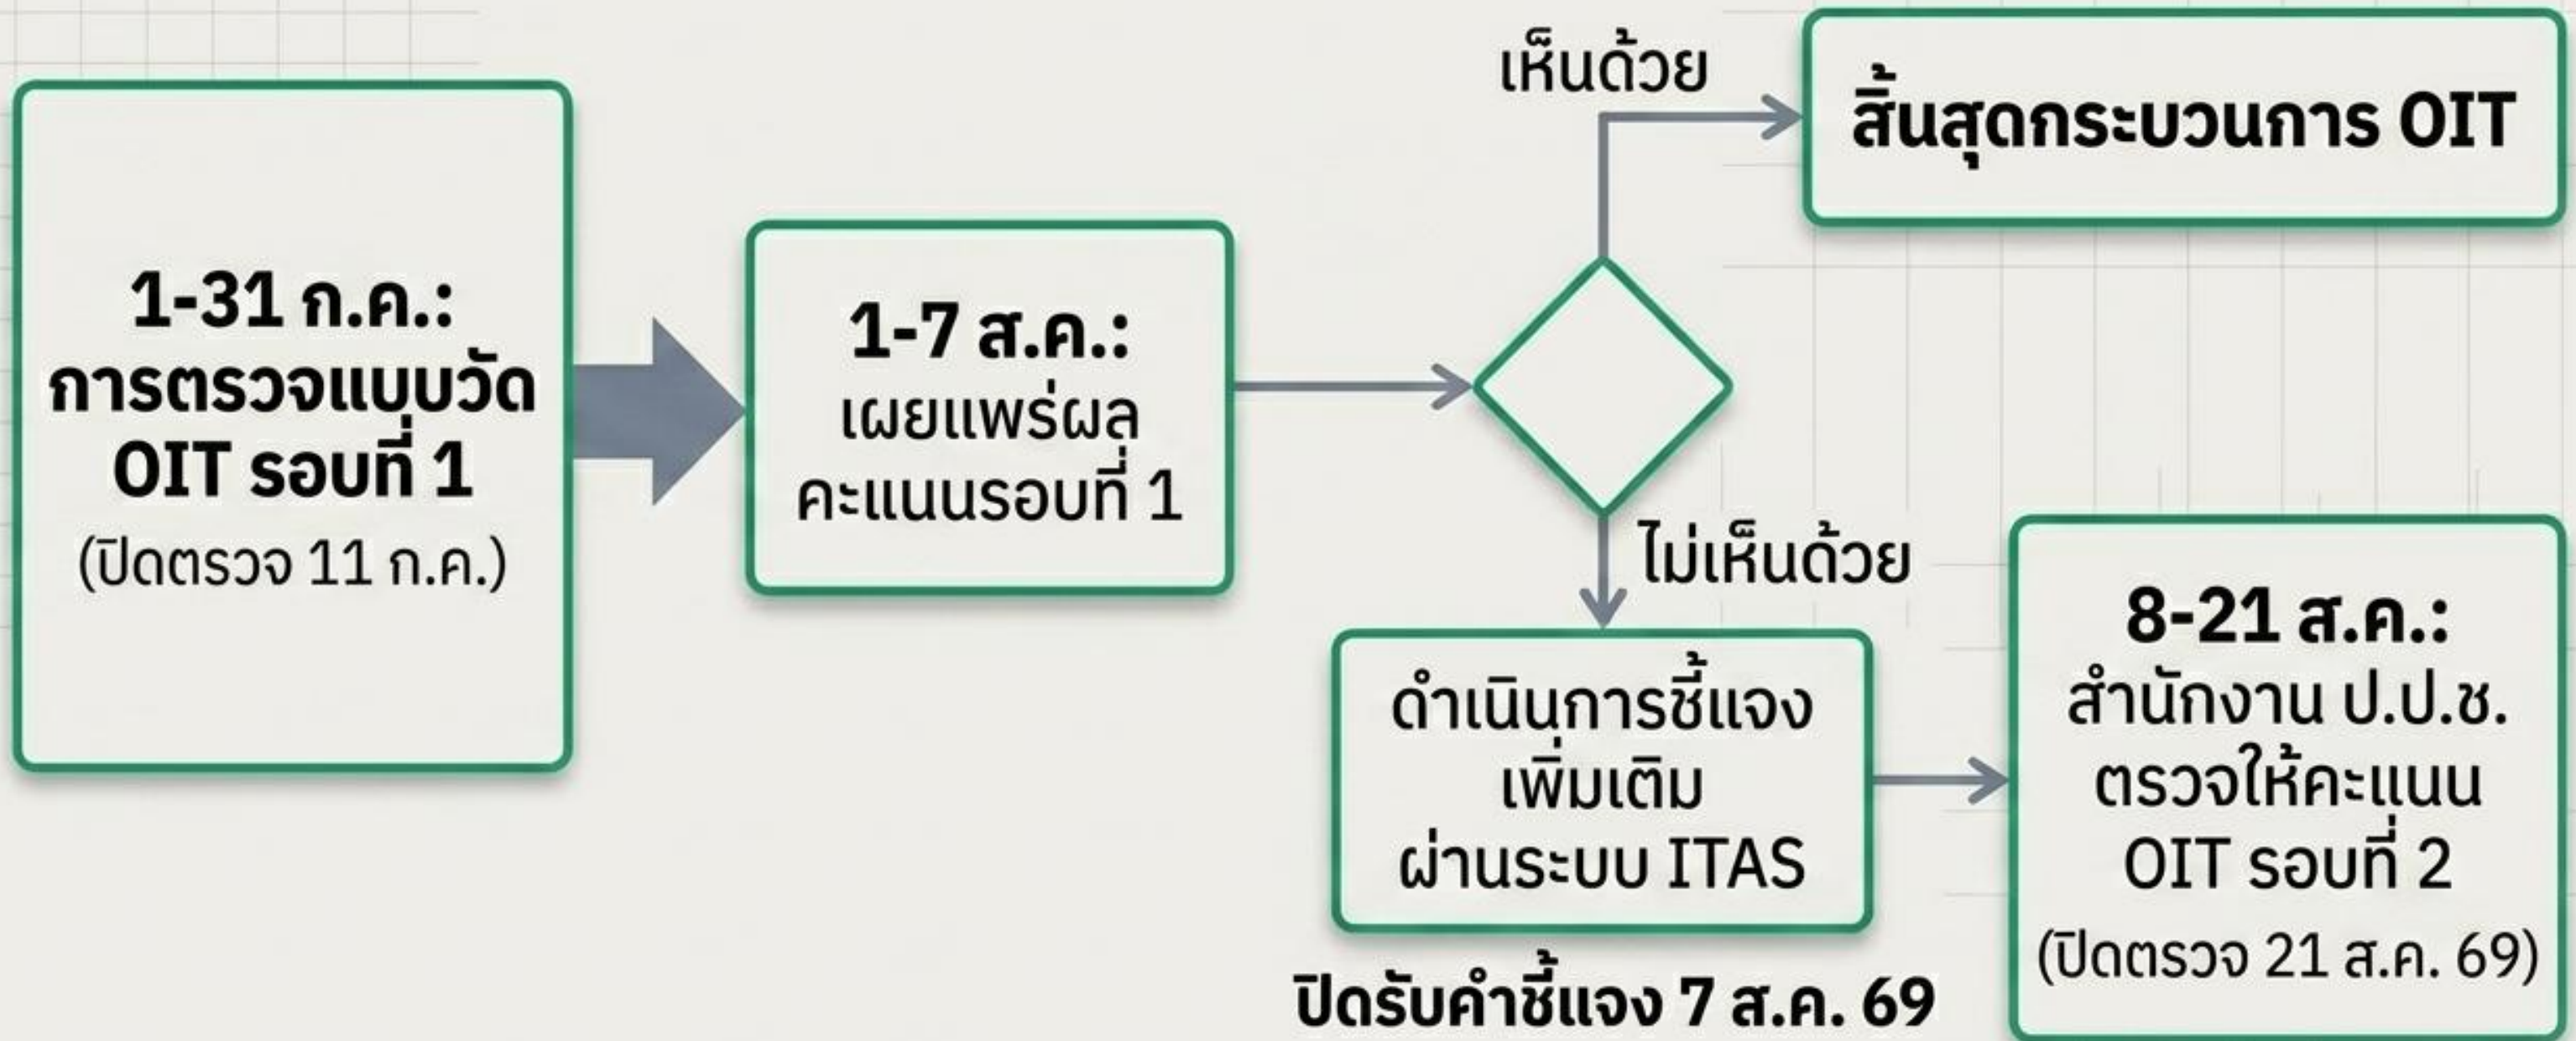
1-31 ก.ค.:
การตรวจแบบวัด OIT รอบที่ 1
(ปิดตรวจ 11 ก.ค.)

1-7 ส.ค.:
เผยแพร่ผล คะแนนรอบที่ 1

เห็นด้วย

สิ้นสุดกระบวนการ OIT

ไม่เห็นด้วย

ดำเนินการชี้แจงเพิ่มเติม ผ่านระบบ ITAS

ปิดรับคำชี้แจง 7 ส.ค. 69

8-21 ส.ค.:
สำนักงาน ป.ป.ช. ตรวจให้คะแนน OIT รอบที่ 2
(ปิดตรวจ 21 ส.ค. 69)